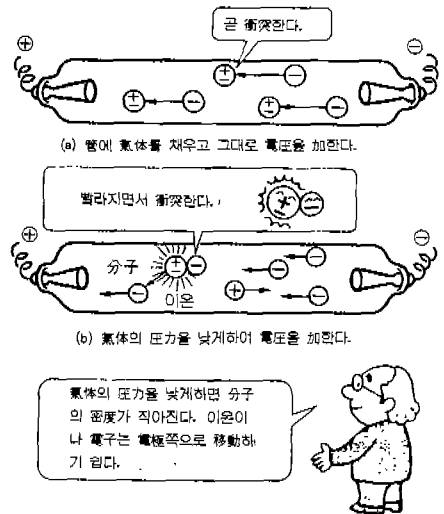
곧 衝突한다.

$\oplus$ $\ominus$

(a) 管에 氣体를 채우고 그대로 電圧을 加한다.

빨라지면서 衝突한다.

$\oplus$ $\ominus$

분자

이온

(b) 氣体의 压力을 낮게하여 電圧을 加한다.

氣体의 压力을 낮게하면 분자의 密度가 작아진다. 이온이나 電子는 電極쪽으로 移動하기 쉽다.